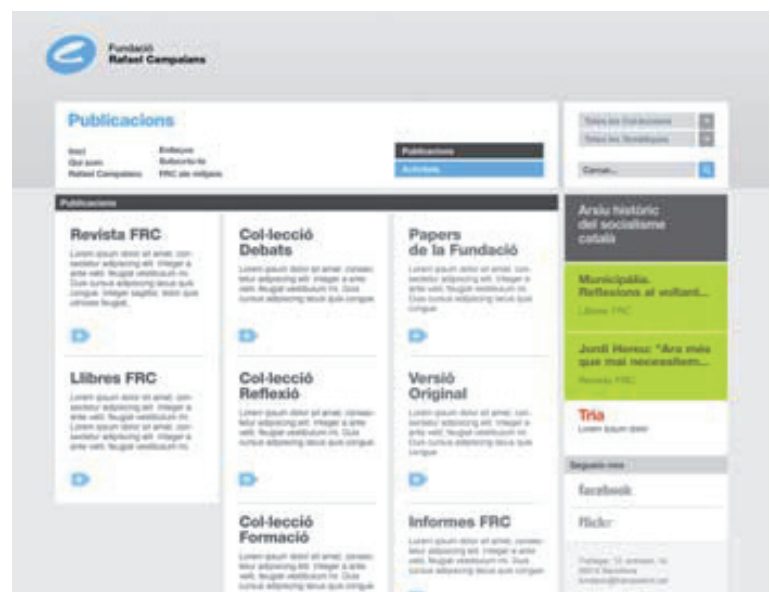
Fundació
Rafael Campalans

Publicacions

Inici
Qui som
Rafael Campalans

Enllaços
Subscriu-te
FRC als mitjans

Publicacions
Activitats

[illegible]
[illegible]

Cercar...

Publicacions

Revista FRC
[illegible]

Col·lecció Debats
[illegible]

Papers de la Fundació
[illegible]

Llibres FRC
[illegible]

Col·lecció Reflexió
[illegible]

Versió Original
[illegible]

Col·lecció Formació
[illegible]

Informes FRC
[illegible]

Arxiu històric del socialisme català

Municipàlia. Reflexions al voltant...
Llibres FRC

Jordi Hereu: "Ara més que mai necessitem...
Revista FRC

Tria
Lorem ipsum dolor

Segueix-nos
facebook
flickr

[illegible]